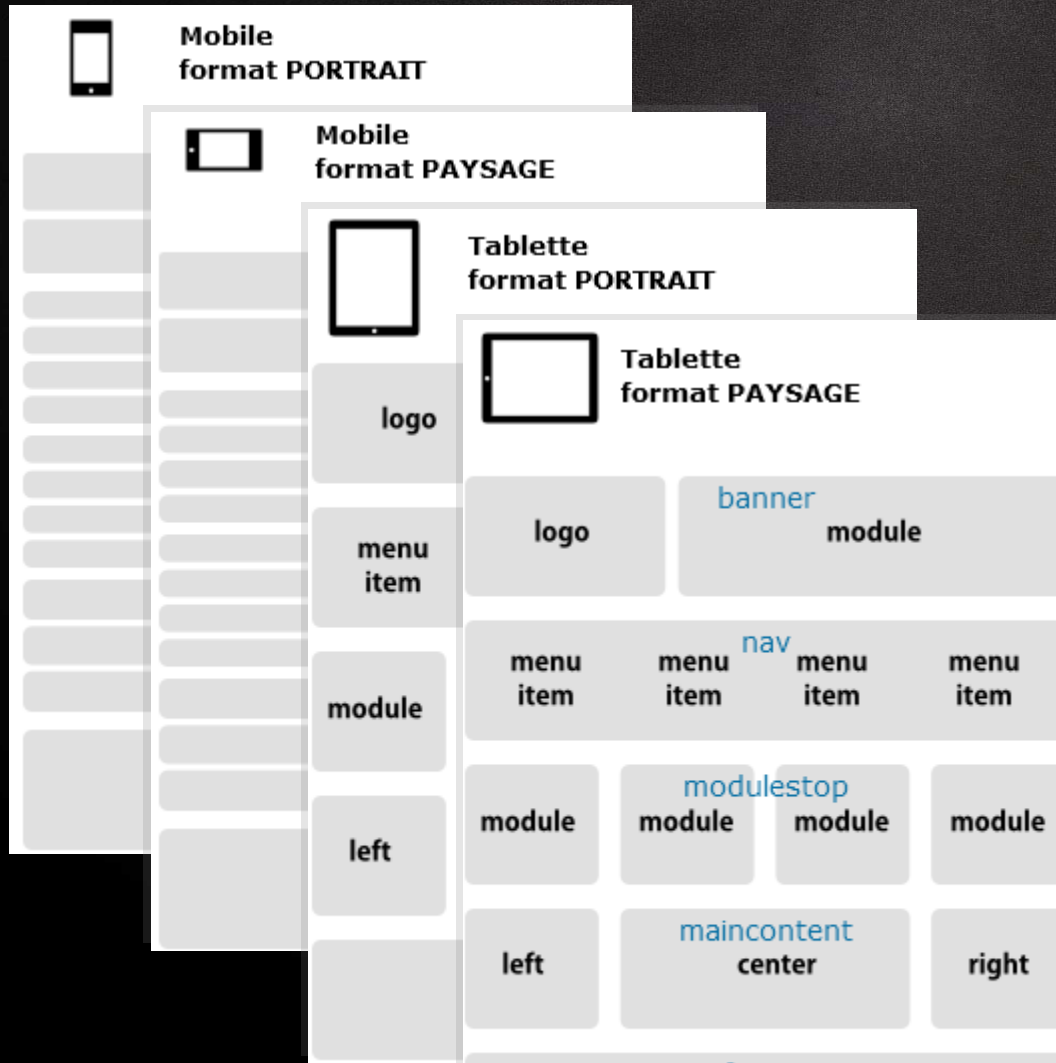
Mobile
format PORTRAIT

Mobile
format PAYSAGE

Tablette
format PORTRAIT

logo

menu item

module

left

Tablette
format PAYSAGE

logo

banner
module

nav
menu item
menu item
menu item
menu item

modulestop
module
module
module
module

maincontent
left
center
right